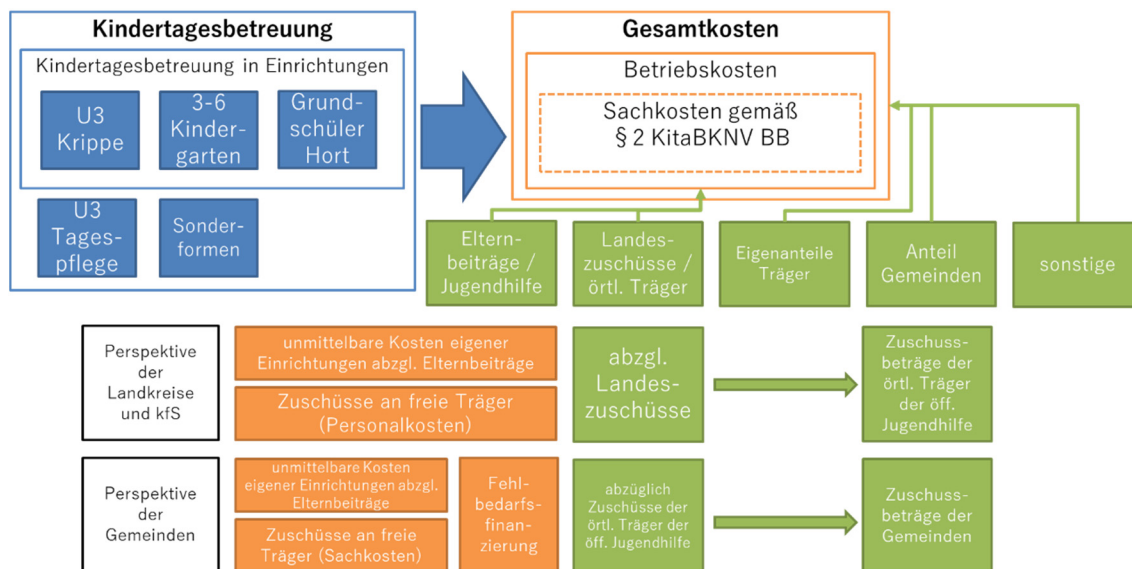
Kindertagesbetreuung

Kindertagesbetreuung in Einrichtungen

U3 Krippe

3-6 Kindergarten

Grundschüler Hort

U3 Tagespflege

Sonderformen

Gesamtkosten

Betriebskosten

Sachkosten gemäß § 2 KitaBKNV BB

Elternbeiträge / Jugendhilfe

Landeszuschüsse / örtl. Träger

Eigenanteile Träger

Anteil Gemeinden

sonstige

Perspektive der Landkreise und kfS

unmittelbare Kosten eigener Einrichtungen abzgl. Elternbeiträge

Zuschüsse an freie Träger (Personalkosten)

abzgl. Landeszuschüsse

Zuschussbeträge der örtl. Träger der öff. Jugendhilfe

Perspektive der Gemeinden

unmittelbare Kosten eigener Einrichtungen abzgl. Elternbeiträge

Zuschüsse an freie Träger (Sachkosten)

Fehlbedarfsfinanzierung

abzüglich Zuschüsse der örtl. Träger der öff. Jugendhilfe

Zuschussbeträge der Gemeinden